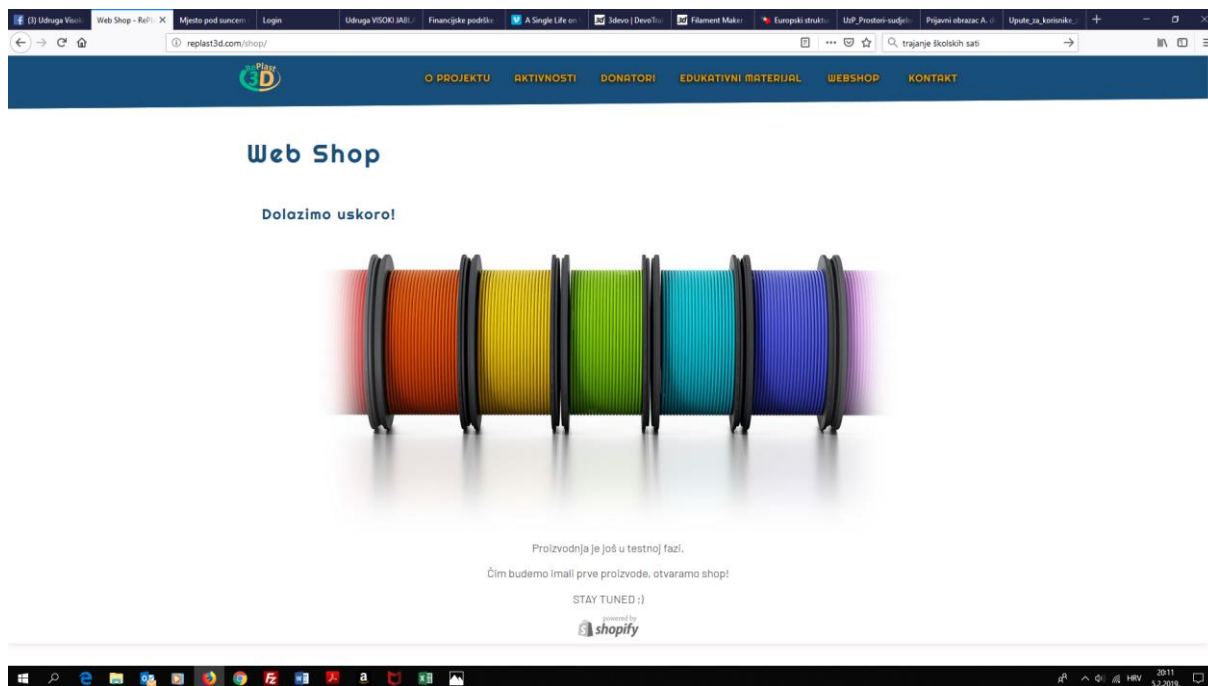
(3) Udruga Visok | Web Shop - ReP | Mjesto pod suncem | Login | Udruga VISOKI JABL | Financijske podrške | A Single Life on | 3devo | DevoTra | Filament Maker | Europski struktu | UzP_Prostori-sudjel | Prijavni obrazac A. | Upute_za_korisnike

replast3d.com/shop/

trajanje školskih sati

RePlast 3D

O PROJEKTU AKTIVNOSTI DONATORI EDUKATIVNI MATERIJAL WEBSHOP KONTAKT

Web Shop

Dolazimo uskoro!

Proizvodnja je još u testnoj fazi.

Čim budemo imali prve proizvode, otvaramo shop!

STAY TUNED ;)

powered by shopify

HRV 20:11 5.2.2019.